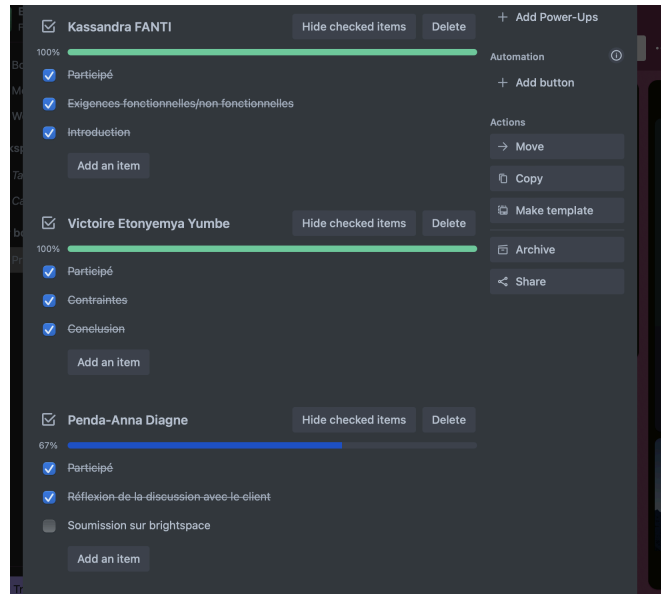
Kassandra FANTI
Hide checked items
Delete
100%
Participé
Exigences fonctionnelles/non fonctionnelles
Introduction
Add an item

Victoire Etonyemya Yumbe
Hide checked items
Delete
100%
Participé
Contraintes
Conclusion
Add an item

Penda-Anna Diagne
Hide checked items
Delete
67%
Participé
Réflexion de la discussion avec le client
Soumission sur brightspace
Add an item

+ Add Power-Ups
Automation
+ Add button
Actions
→ Move
Copy
Make template
Archive
Share